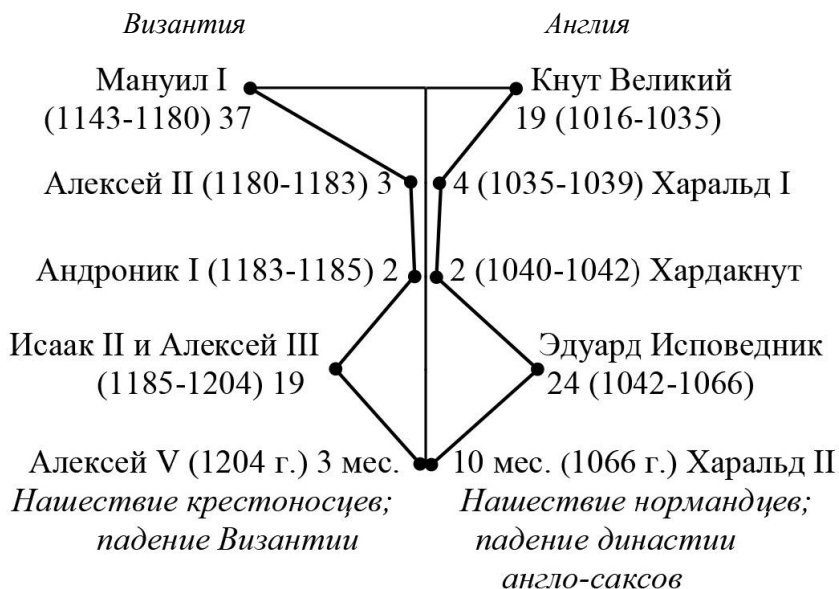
Византия

Англия

Мануил I (1143-1180) 37

Кнут Великий 19 (1016-1035)

Алексей II (1180-1183) 3

4 (1035-1039) Харальд I

Андроник I (1183-1185) 2

2 (1040-1042) Хардакнут

Исаак II и Алексей III (1185-1204) 19

Эдуард Исповедник 24 (1042-1066)

Алексей V (1204 г.) 3 мес.

10 мес. (1066 г.) Харальд II

Нашествие крестоносцев; падение Византии

Нашествие нормандцев; падение династии англо-саксов